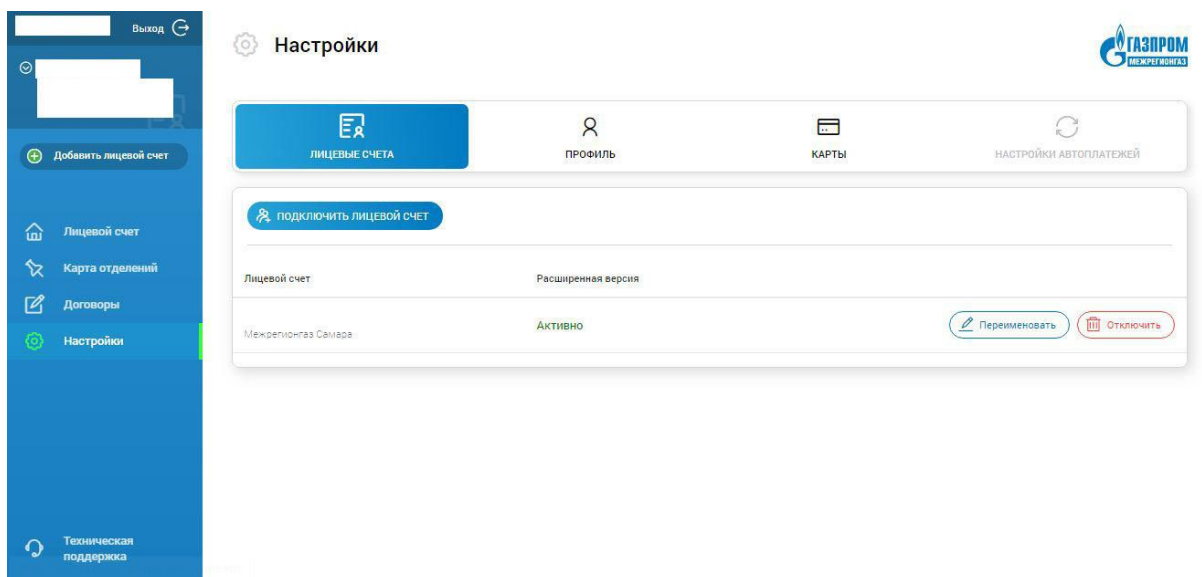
Выход

Добавить лицевой счет

Лицевой счет
Карта отделений
Договоры
Настройки

Техническая поддержка

Настройки

ГАЗПРОМ
МЕЖРЕГИОНГАЗ

ЛИЦЕВЫЕ СЧЕТА
ПРОФИЛЬ
КАРТЫ
НАСТРОЙКИ АВТОПЛАТЕЖЕЙ

ПОДКЛЮЧИТЬ ЛИЦЕВОЙ СЧЕТ

| Лицевой счет | Расширенная версия | |
|---|---|---|
| Межрегионгаз Самара | Активно | Переименовать Отключить |